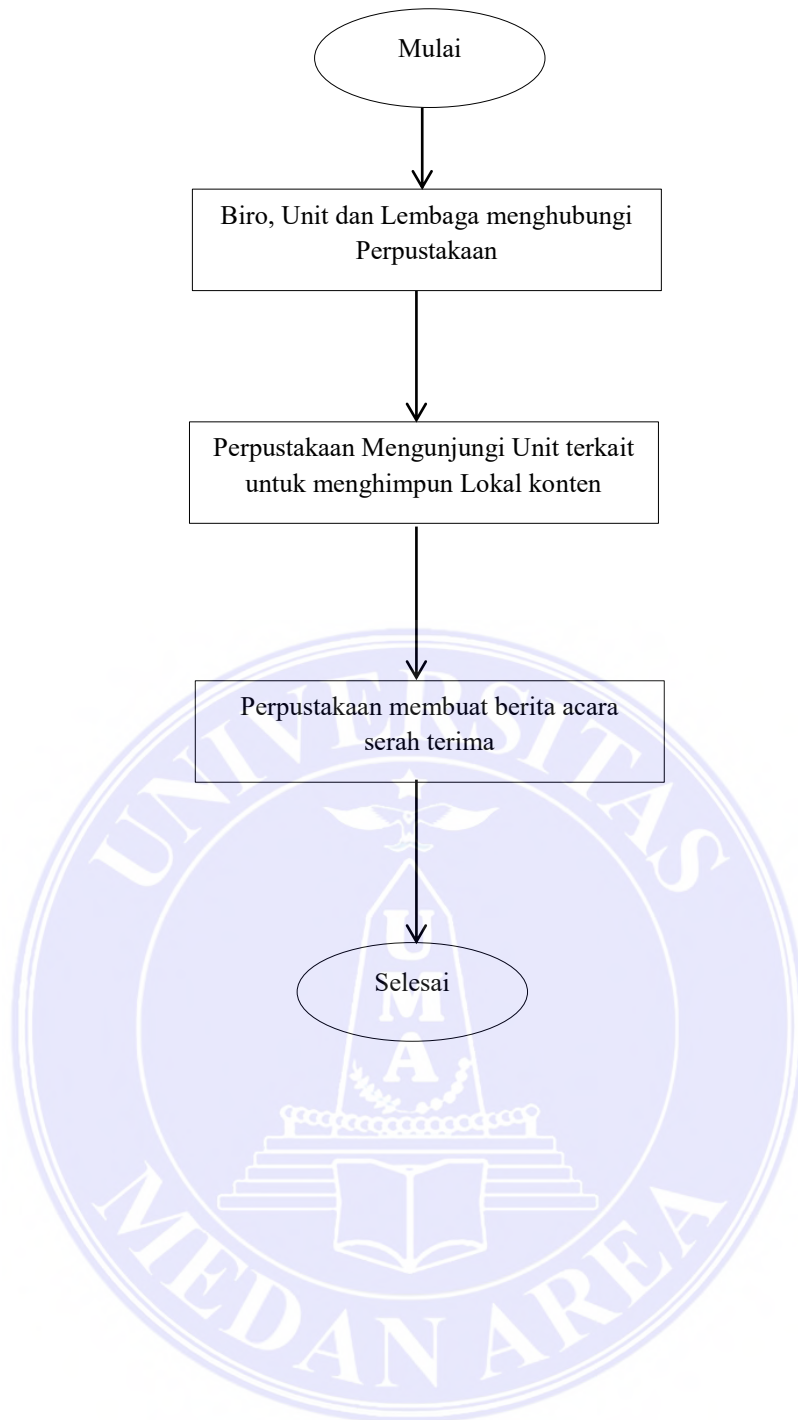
Mulai

Biro, Unit dan Lembaga menghubungi Perpustakaan

Perpustakaan Mengunjungi Unit terkait untuk menghimpun Lokal konten

Perpustakaan membuat berita acara serah terima

Selesai

UNIVERSITAS
U
M
A
MEDAN AREA